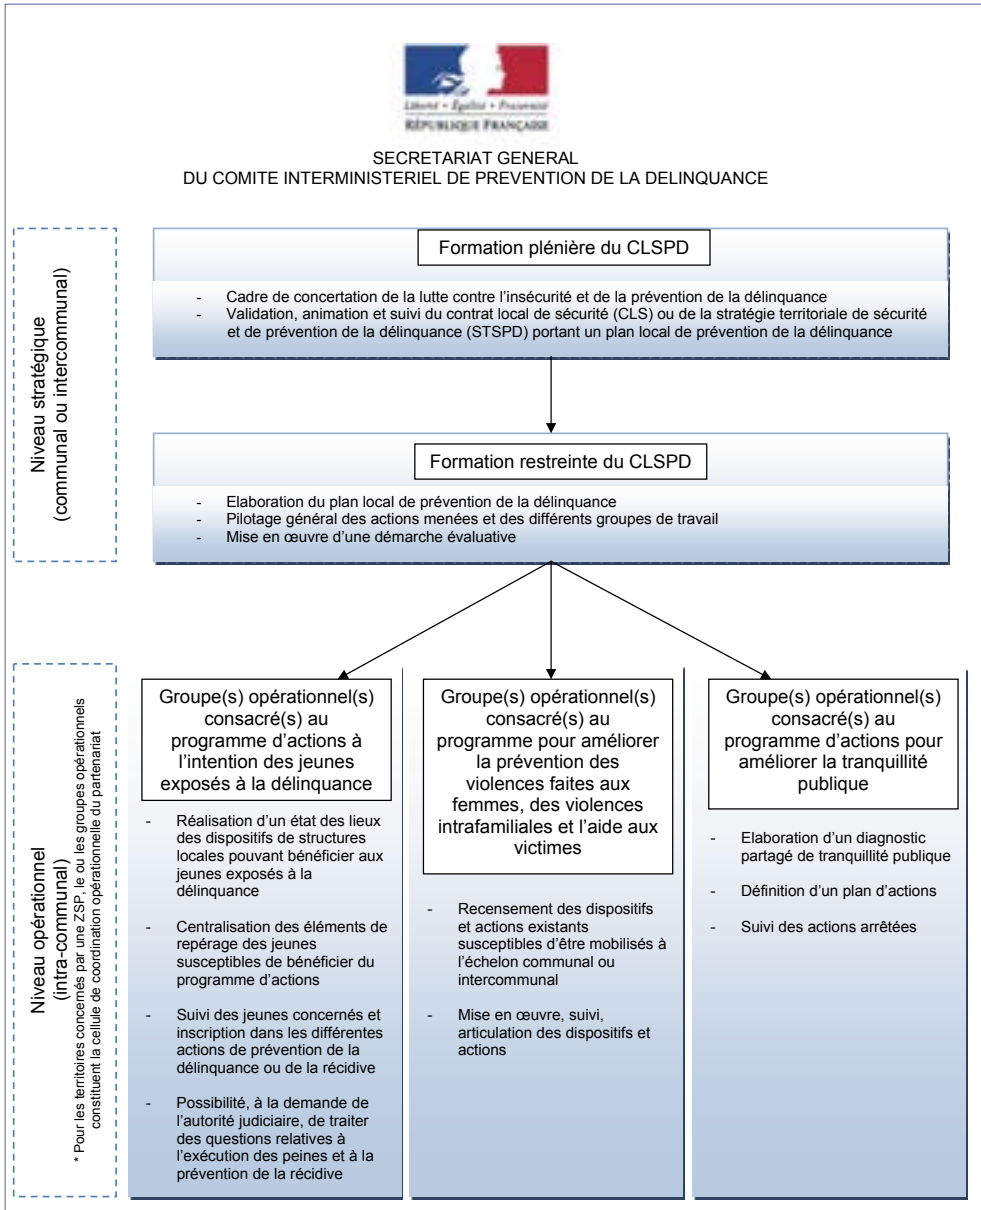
Liberté • Égalité • Fraternité
RÉPUBLIQUE FRANÇAISE

SECRETARIAT GENERAL
DU COMITE INTERMINISTERIEL DE PREVENTION DE LA DELINQUANCE

Niveau stratégique
(communal ou intercommunal)

Formation plénière du CLSPD

- Cadre de concertation de la lutte contre l'insécurité et de la prévention de la délinquance
- Validation, animation et suivi du contrat local de sécurité (CLS) ou de la stratégie territoriale de sécurité et de prévention de la délinquance (STSPD) portant un plan local de prévention de la délinquance

Formation restreinte du CLSPD

- Elaboration du plan local de prévention de la délinquance
- Pilotage général des actions menées et des différents groupes de travail
- Mise en œuvre d'une démarche évaluative

Niveau opérationnel
(intra-communal)

* Pour les territoires concernés par une ZSP, le ou les groupes opérationnels constituent la cellule de coordination opérationnelle du partenariat

Groupe(s) opérationnel(s) consacré(s) au programme d'actions à l'intention des jeunes exposés à la délinquance

- Réalisation d'un état des lieux des dispositifs de structures locales pouvant bénéficier aux jeunes exposés à la délinquance
- Centralisation des éléments de repérage des jeunes susceptibles de bénéficier du programme d'actions
- Suivi des jeunes concernés et inscription dans les différentes actions de prévention de la délinquance ou de la récidive
- Possibilité, à la demande de l'autorité judiciaire, de traiter des questions relatives à l'exécution des peines et à la prévention de la récidive

Groupe(s) opérationnel(s) consacré(s) au programme pour améliorer la prévention des violences faites aux femmes, des violences intrafamiliales et l'aide aux victimes

- Recensement des dispositifs et actions existants susceptibles d'être mobilisés à l'échelon communal ou intercommunal
- Mise en œuvre, suivi, articulation des dispositifs et actions

Groupe(s) opérationnel(s) consacré(s) au programme d'actions pour améliorer la tranquillité publique

- Elaboration d'un diagnostic partagé de tranquillité publique
- Définition d'un plan d'actions
- Suivi des actions arrêtées